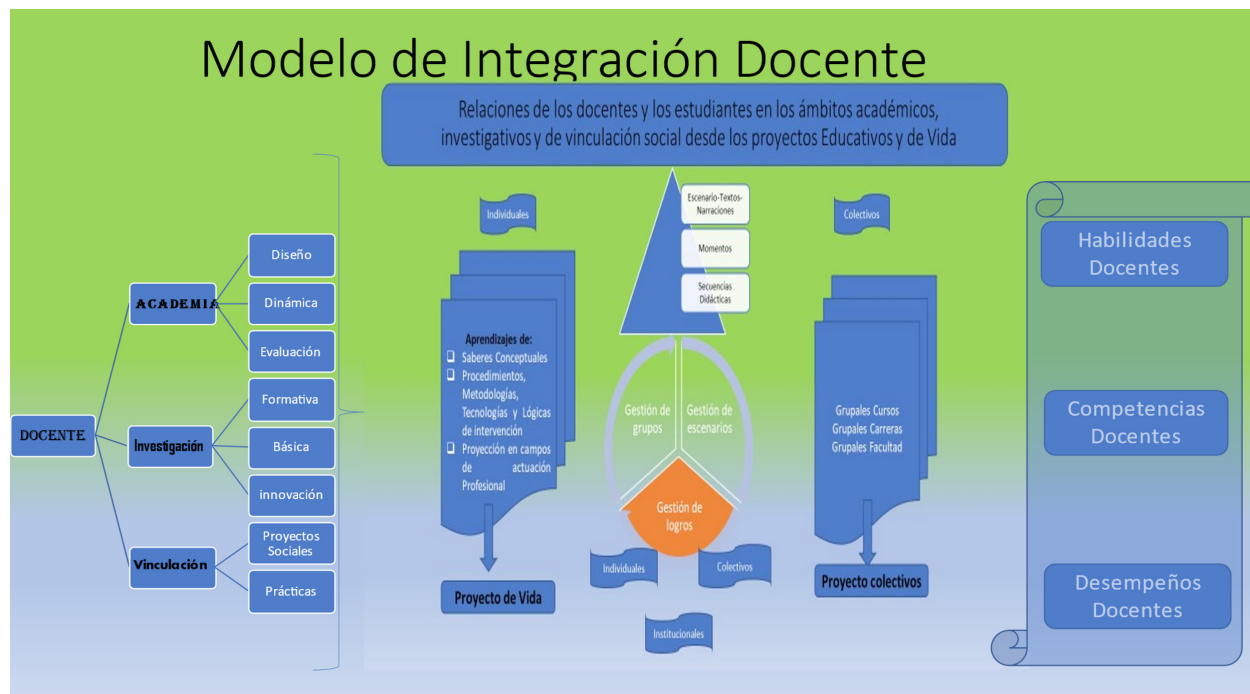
Modelo de Integración Docente

Relaciones de los docentes y los estudiantes en los ámbitos académicos, investigativos y de vinculación social desde los proyectos Educativos y de Vida

DOCENTE

ACADEMIA

Diseño

Dinámica

Evaluación

Investigación

Formativa

Básica

innovación

Vinculación

Proyectos Sociales

Prácticas

Individuales

Aprendizajes de:
❑ Saberes Conceptuales
❑ Procedimientos, Metodologías, Tecnologías y Lógicas de intervención
❑ Proyección en campos de actuación Profesional

Proyecto de Vida

Escenario-Textos-Narraciones

Momentos

Secuencias Didácticas

Gestión de grupos

Gestión de escenarios

Gestión de logros

Individuales

Colectivos

Institucionales

Colectivos

Grupales Cursos
Grupales Carreras
Grupales Facultad

Proyecto colectivos

Habilidades Docentes

Competencias Docentes

Desempeños Docentes